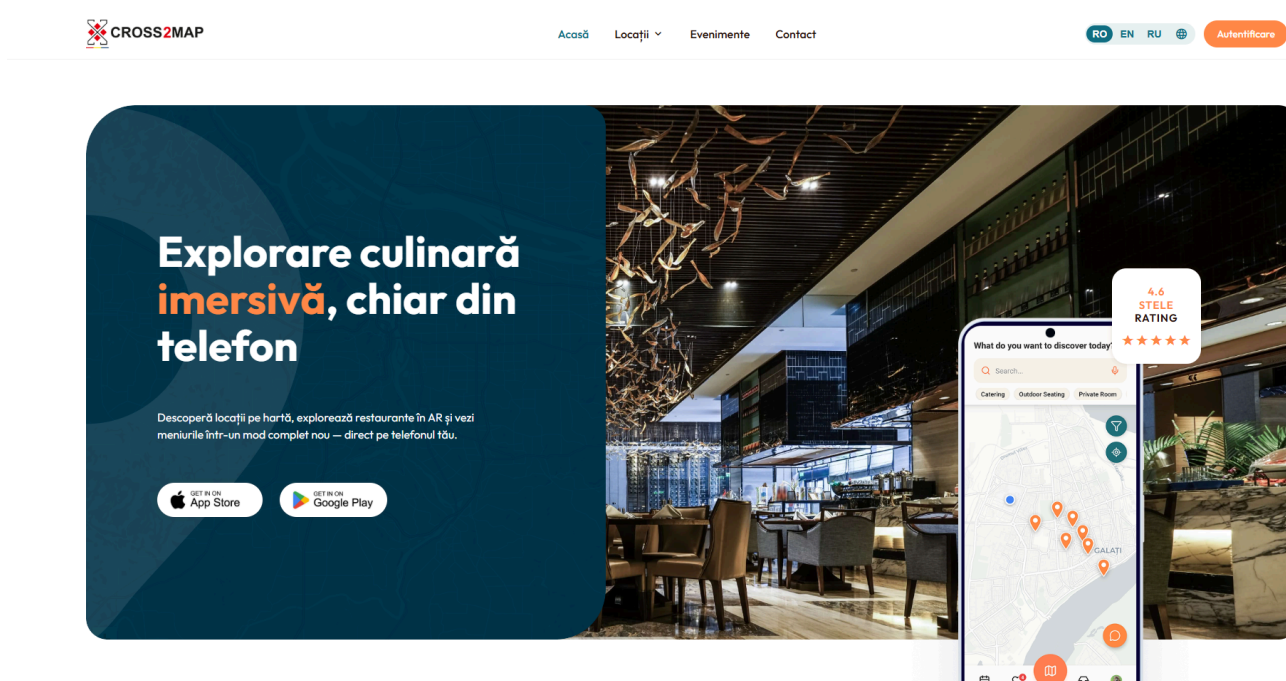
CROSS2MAP

Acasă Locații Evenimente Contact

RO EN RU

Autentificare

Explorare culinară imersivă, chiar din telefon

Descoperă locații pe hartă, explorează restaurante în AR și vezi meniurile într-un mod complet nou — direct pe telefonul tău.

GET IN ON App Store

GET IN ON Google Play

4.6 STELE RATING

★★★★★

What do you want to discover today?

Search...

Catering Outdoor Seating Private Room

GALAȚI